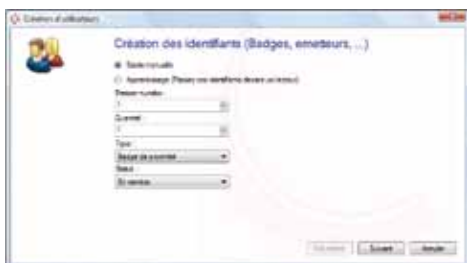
Création d'utilisateurs

Création des identifiants (Badges, emetteurs, ...)

Saisie manuelle

Apprentissage (Passez vos identifiants devant un lecteur)

Premier numéro

1

Quantité

1

Type

Badge de proximité

Statut

En service

Précédent

Suivant

Annuler